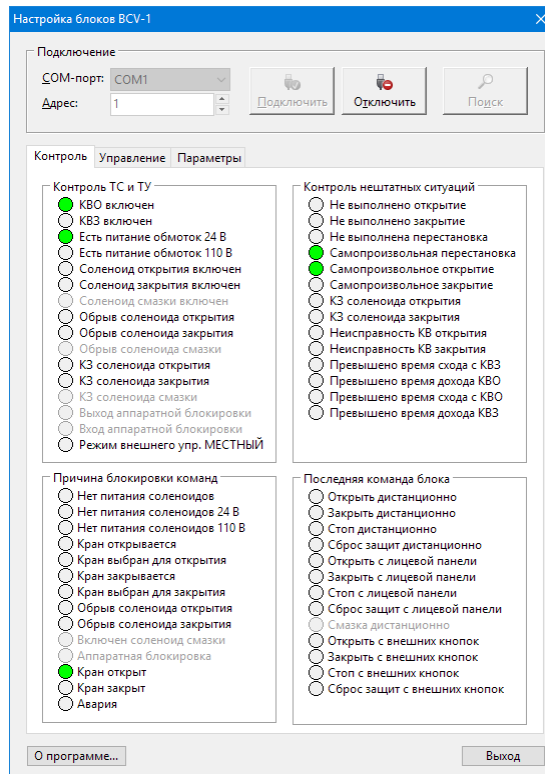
Настройка блоков BCV-1

Подключение
COM-порт: COM1
Адрес: 1
Подключить
Отключить
Поиск

Контроль
Управление
Параметры

Контроль ТС и ТУ
КВО включен
КВЗ включен
Есть питание обмоток 24 В
Есть питание обмоток 110 В
Соленоид открытия включен
Соленоид закрытия включен
Соленоид смазки включен
Обрыв соленоида открытия
Обрыв соленоида закрытия
Обрыв соленоида смазки
КЗ соленоида открытия
КЗ соленоида закрытия
КЗ соленоида смазки
Выход аппаратной блокировки
Вход аппаратной блокировки
Режим внешнего упр. МЕСТНЫЙ

Контроль нештатных ситуаций
Не выполнено открытие
Не выполнено закрытие
Не выполнена перестановка
Самопроизвольная перестановка
Самопроизвольное открытие
Самопроизвольное закрытие
КЗ соленоида открытия
КЗ соленоида закрытия
Неисправность КВ открытия
Неисправность КВ закрытия
Превышено время схода с КВЗ
Превышено время дохода КВО
Превышено время схода с КВО
Превышено время дохода КВЗ

Причина блокировки команд
Нет питания соленоидов
Нет питания соленоидов 24 В
Нет питания соленоидов 110 В
Кран открывается
Кран выбран для открытия
Кран закрывается
Кран выбран для закрытия
Обрыв соленоида открытия
Обрыв соленоида закрытия
Включен соленоид смазки
Аппаратная блокировка
Кран открыт
Кран закрыт
Авария

Последняя команда блока
Открыть дистанционно
Закрыть дистанционно
Стоп дистанционно
Сброс защит дистанционно
Открыть с лицевой панели
Закрыть с лицевой панели
Стоп с лицевой панели
Сброс защит с лицевой панели
Смазка дистанционно
Открыть с внешних кнопок
Закрыть с внешних кнопок
Стоп с внешних кнопок
Сброс защит с внешних кнопок

О программе...
Выход